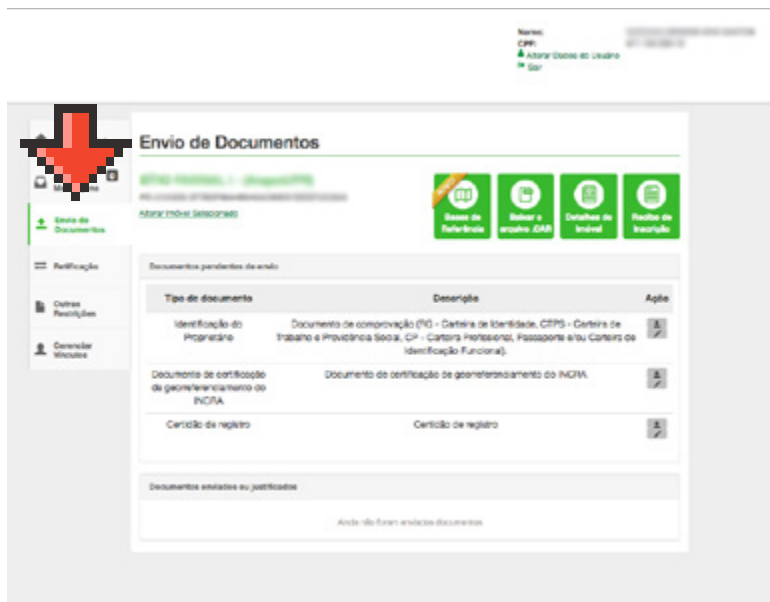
Nome:
CPF:
Alterar Dados do Usuário
Sair

Envio de Documentos

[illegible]
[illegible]
Alterar Imóvel Selecionado

Envio de Documentos
Retificação
Outras Restrições
Gerenciar Vínculos

Bases de Referência
Baixar o arquivo .CAR
Detalhes do Imóvel
Recibo de Inscrição

Documentos pendentes de envio

| Tipo de documento | Descrição | Ação |
|---|---|---|
| Identificação do Proprietário | Documento de comprovação (RG - Carteira de Identidade, CTPS - Carteira de Trabalho e Previdência Social, CP - Carteira Profissional, Passaporte e/ou Carteira de Identificação Funcional). | |
| Documento de certificação de georreferenciamento do INCRA | Documento de certificação de georreferenciamento do INCRA | |
| Certidão de registro | Certidão de registro | |

Documentos enviados ou justificados

Ainda não foram enviados documentos